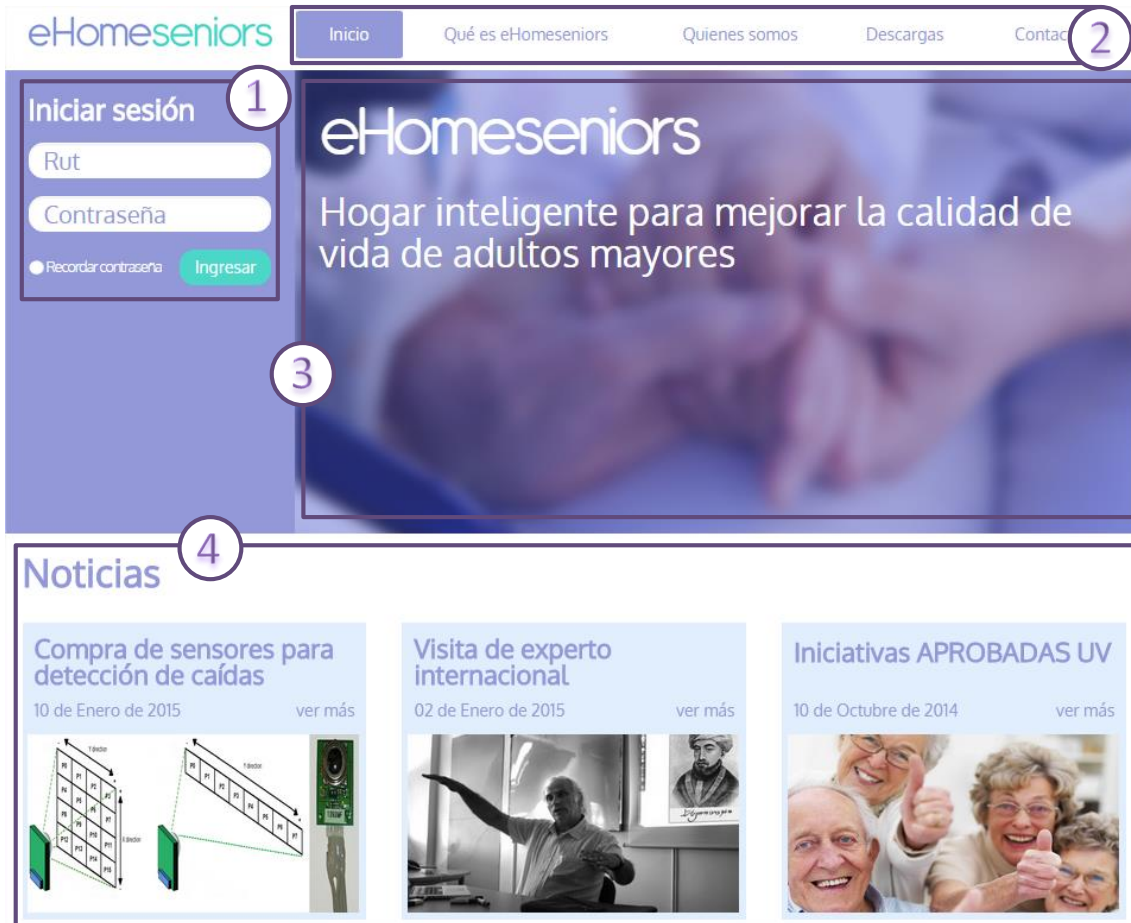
eHomeseniors

Inicio | Qué es eHomeseniors | Quienes somos | Descargas | Contac

2

Iniciar sesión

1

Rut

Contraseña

Recordar contraseña

Ingresar

eHomeseniors

Hogar inteligente para mejorar la calidad de vida de adultos mayores

3

4

Noticias

Compra de sensores para detección de caídas

10 de Enero de 2015

ver más

Visita de experto internacional

02 de Enero de 2015

ver más

Iniciativas APROBADAS UV

10 de Octubre de 2014

ver más